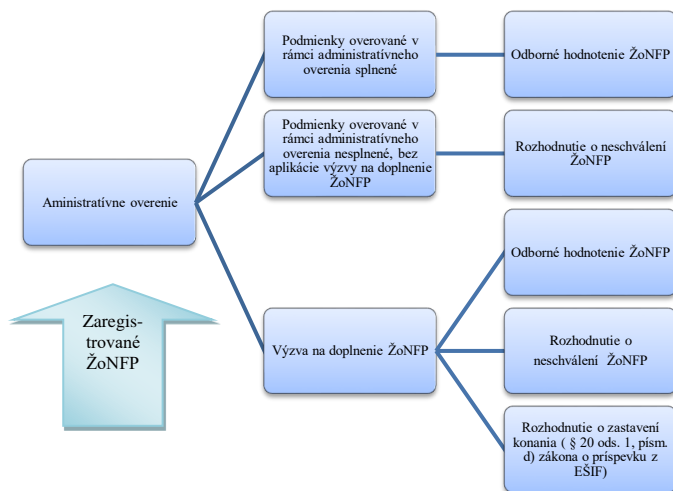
Aministratívne overenie

Podmienky overované v rámci administratívneho overenia splnené

Odborné hodnotenie ŽoNFP

Podmienky overované v rámci administratívneho overenia nesplnené, bez aplikácie výzvy na doplnenie ŽoNFP

Rozhodnutie o neschválení ŽoNFP

Výzva na doplnenie ŽoNFP

Odborné hodnotenie ŽoNFP

Rozhodnutie o neschválení ŽoNFP

Rozhodnutie o zastavení konania ( § 20 ods. 1, písm. d) zákona o príspevku z EŠIF)

Zaregistrované ŽoNFP